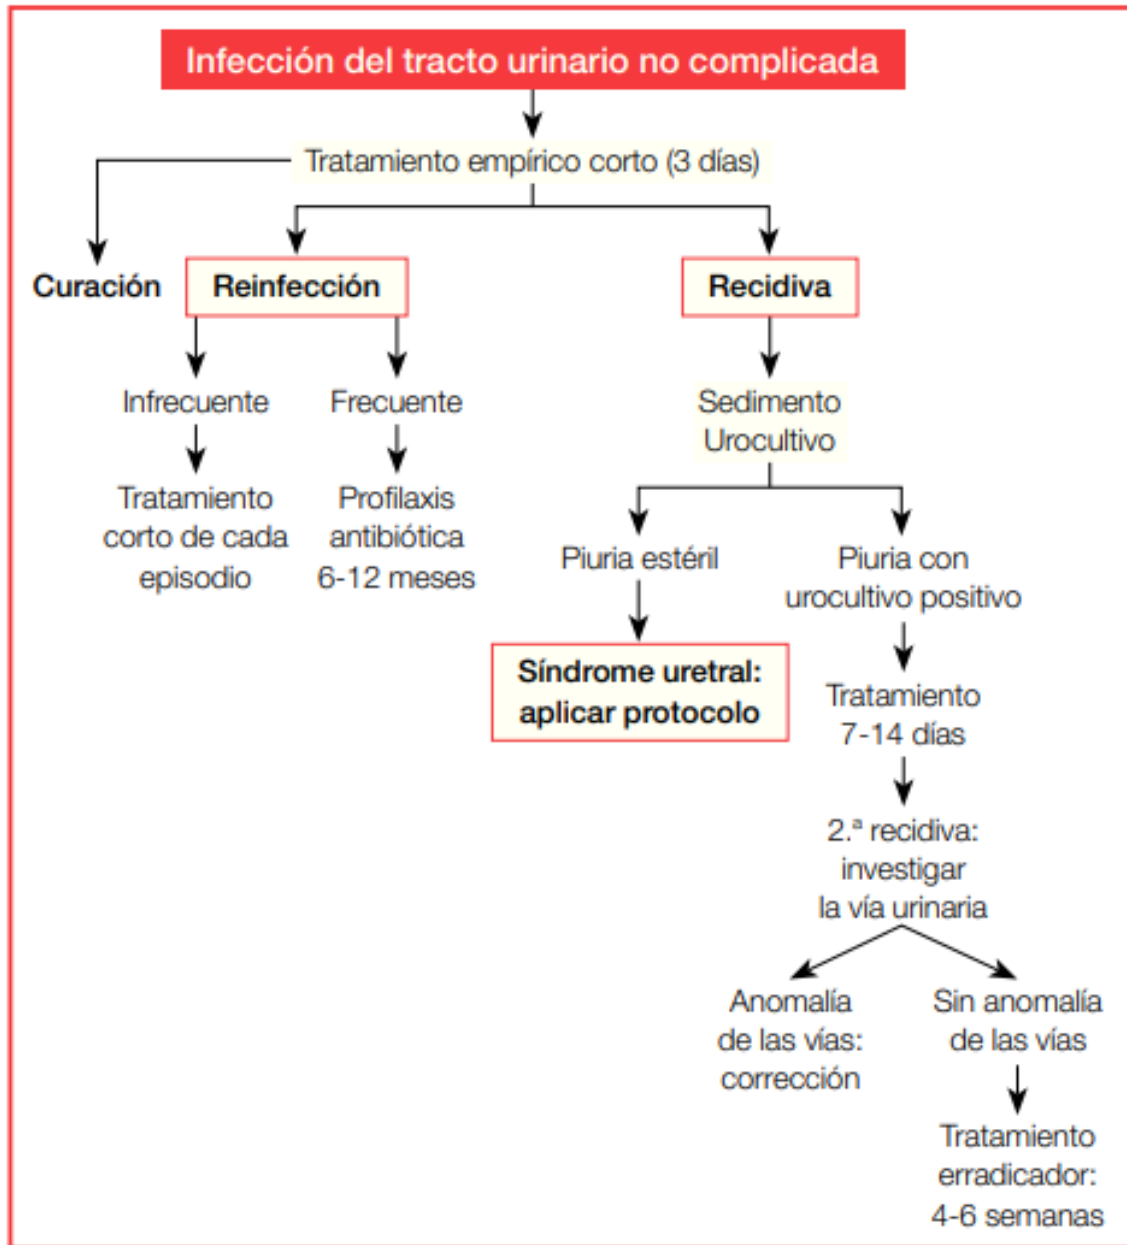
Infección del tracto urinario no complicada

Tratamiento empírico corto (3 días)

Curación

Reinfección

Infrecuente

Tratamiento corto de cada episodio

Frecuente

Profilaxis antibiótica 6-12 meses

Recidiva

Sedimento Urocultivo

Piuria estéril

Síndrome uretral: aplicar protocolo

Piuria con urocultivo positivo

Tratamiento 7-14 días

2.ª recidiva: investigar la vía urinaria

Anomalía de las vías: corrección

Sin anomalía de las vías

Tratamiento erradicador: 4-6 semanas